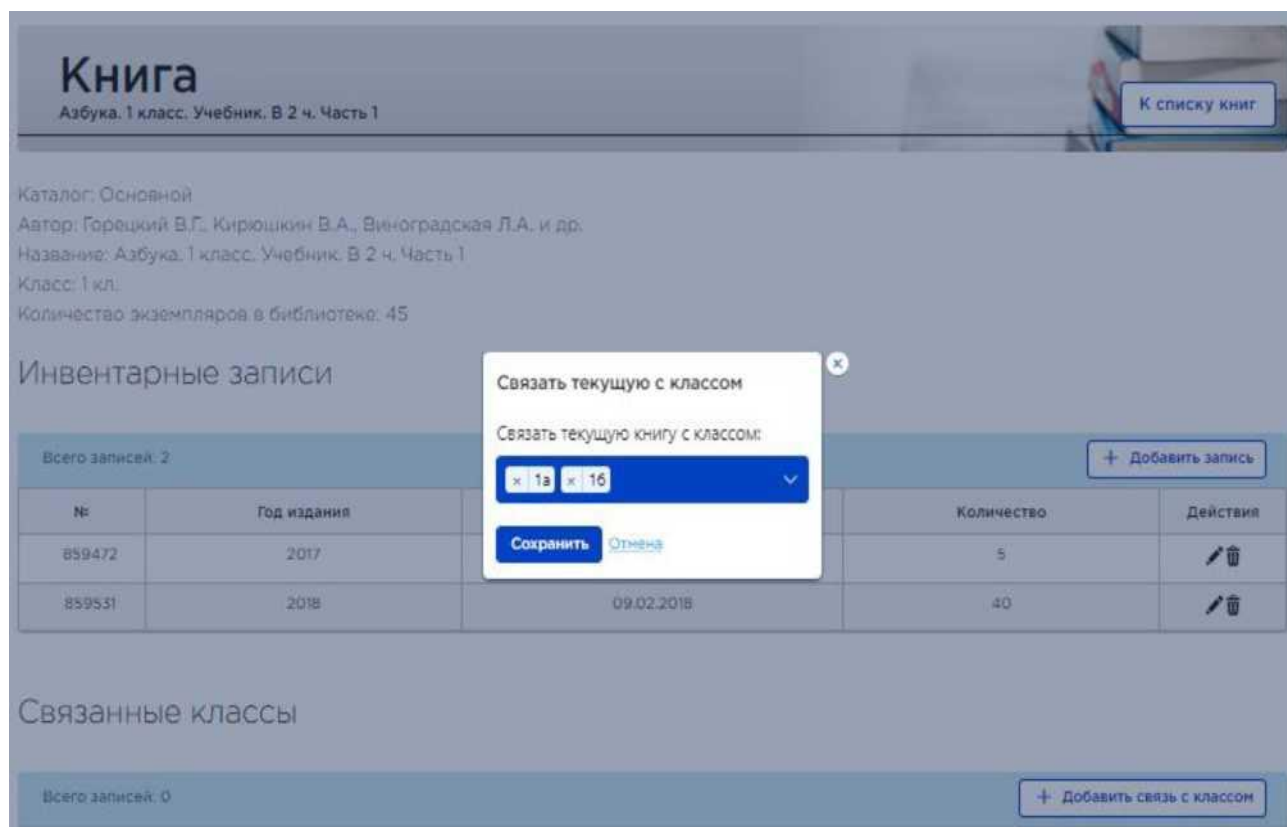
Книга
Азбука. 1 класс. Учебник. В 2 ч. Часть 1

К списку книг

Каталог: Основной
Автор: Горецкий В.Г., Кирюшкин В.А., Виноградская Л.А. и др.
Название: Азбука. 1 класс. Учебник. В 2 ч. Часть 1
Класс: 1 кл.
Количество экземпляров в библиотеке: 45

Инвентарные записи

Всего записей: 2

+ Добавить запись

| № | Год издания | | Количество | Действия |
|---|---|---|---|---|
| 859472 | 2017 | | 5 | |
| 859531 | 2018 | 09.02.2018 | 40 | |

Связанные классы

Всего записей: 0

+ Добавить связь с классом

Связать текущую с классом

Связать текущую книгу с классом:

× 1а × 1б

Сохранить Отмена